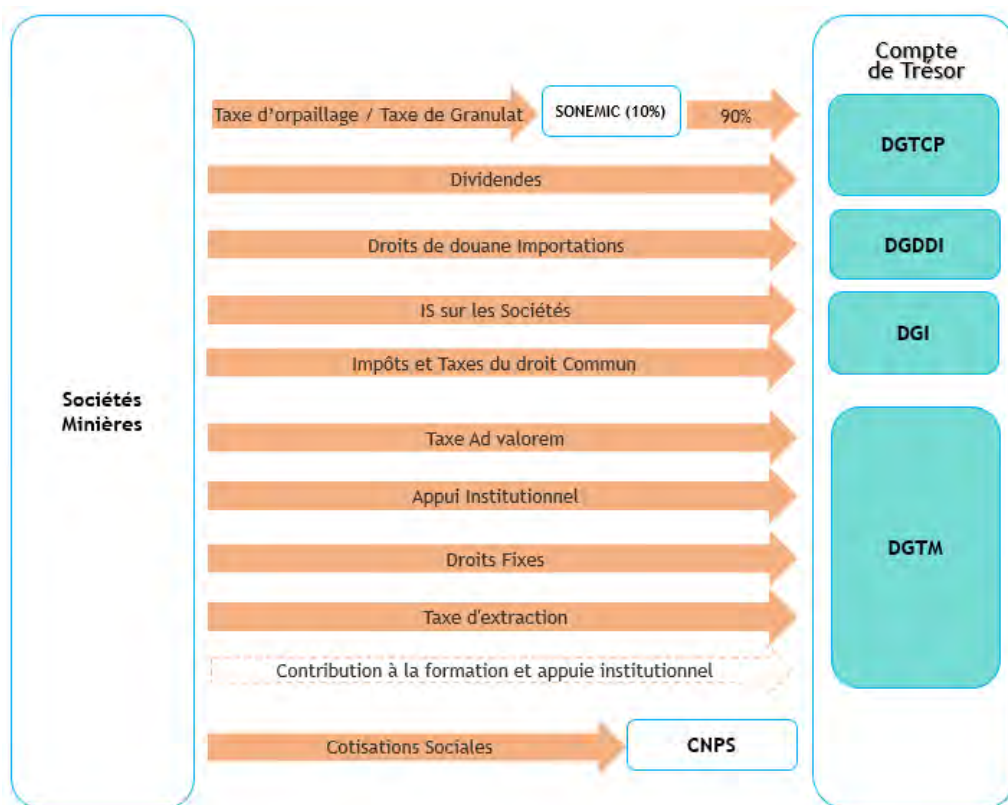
Sociétés Minières

Taxe d'orpaillage / Taxe de Granulat

SONEMIC (10%)

90%

Dividendes

Droits de douane Importations

IS sur les Sociétés

Impôts et Taxes du droit Commun

Taxe Ad valorem

Appui Institutionnel

Droits Fixes

Taxe d'extraction

Contribution à la formation et appuie institutionnel

Cotisations Sociales

CNPS

Compte de Trésor

DGTCP

DGDDI

DGI

DGTM